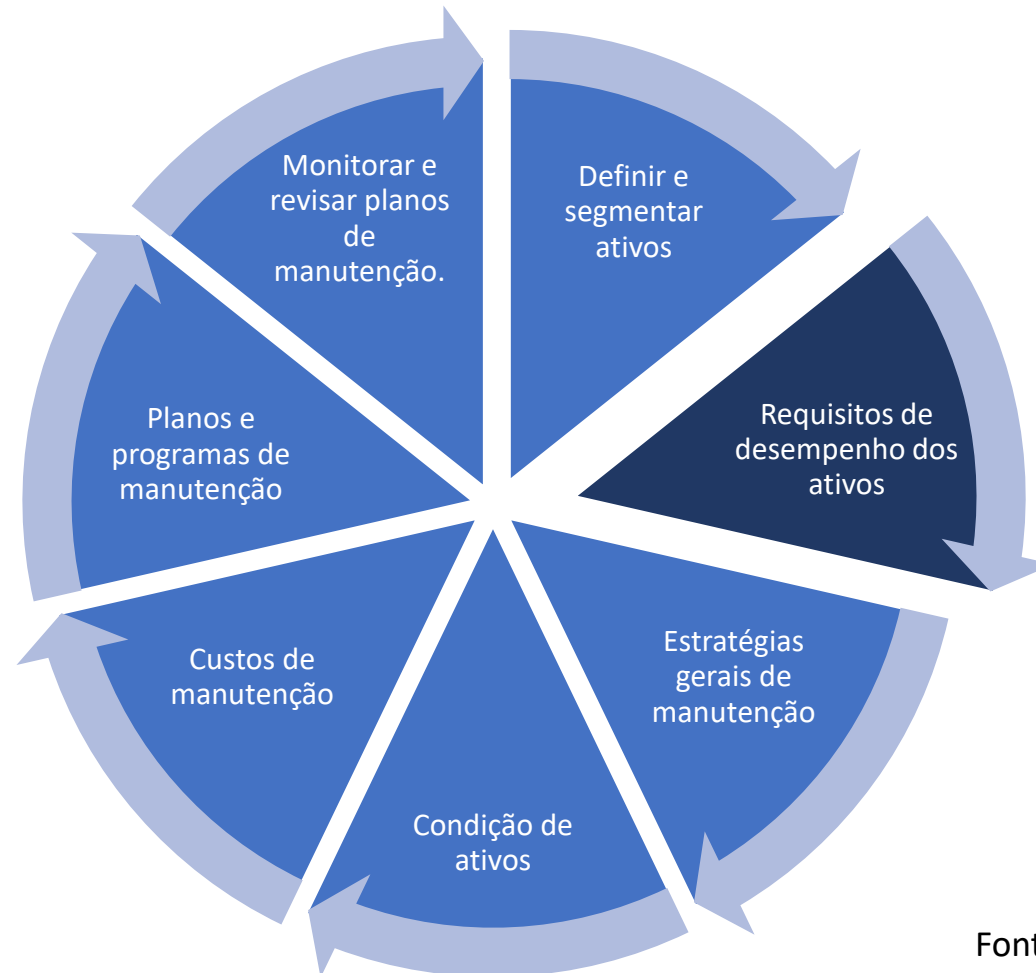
Definir e segmentar ativos

Requisitos de desempenho dos ativos

Estratégias gerais de manutenção

Condição de ativos

Custos de manutenção

Planos e programas de manutenção

Monitorar e revisar planos de manutenção.

Font